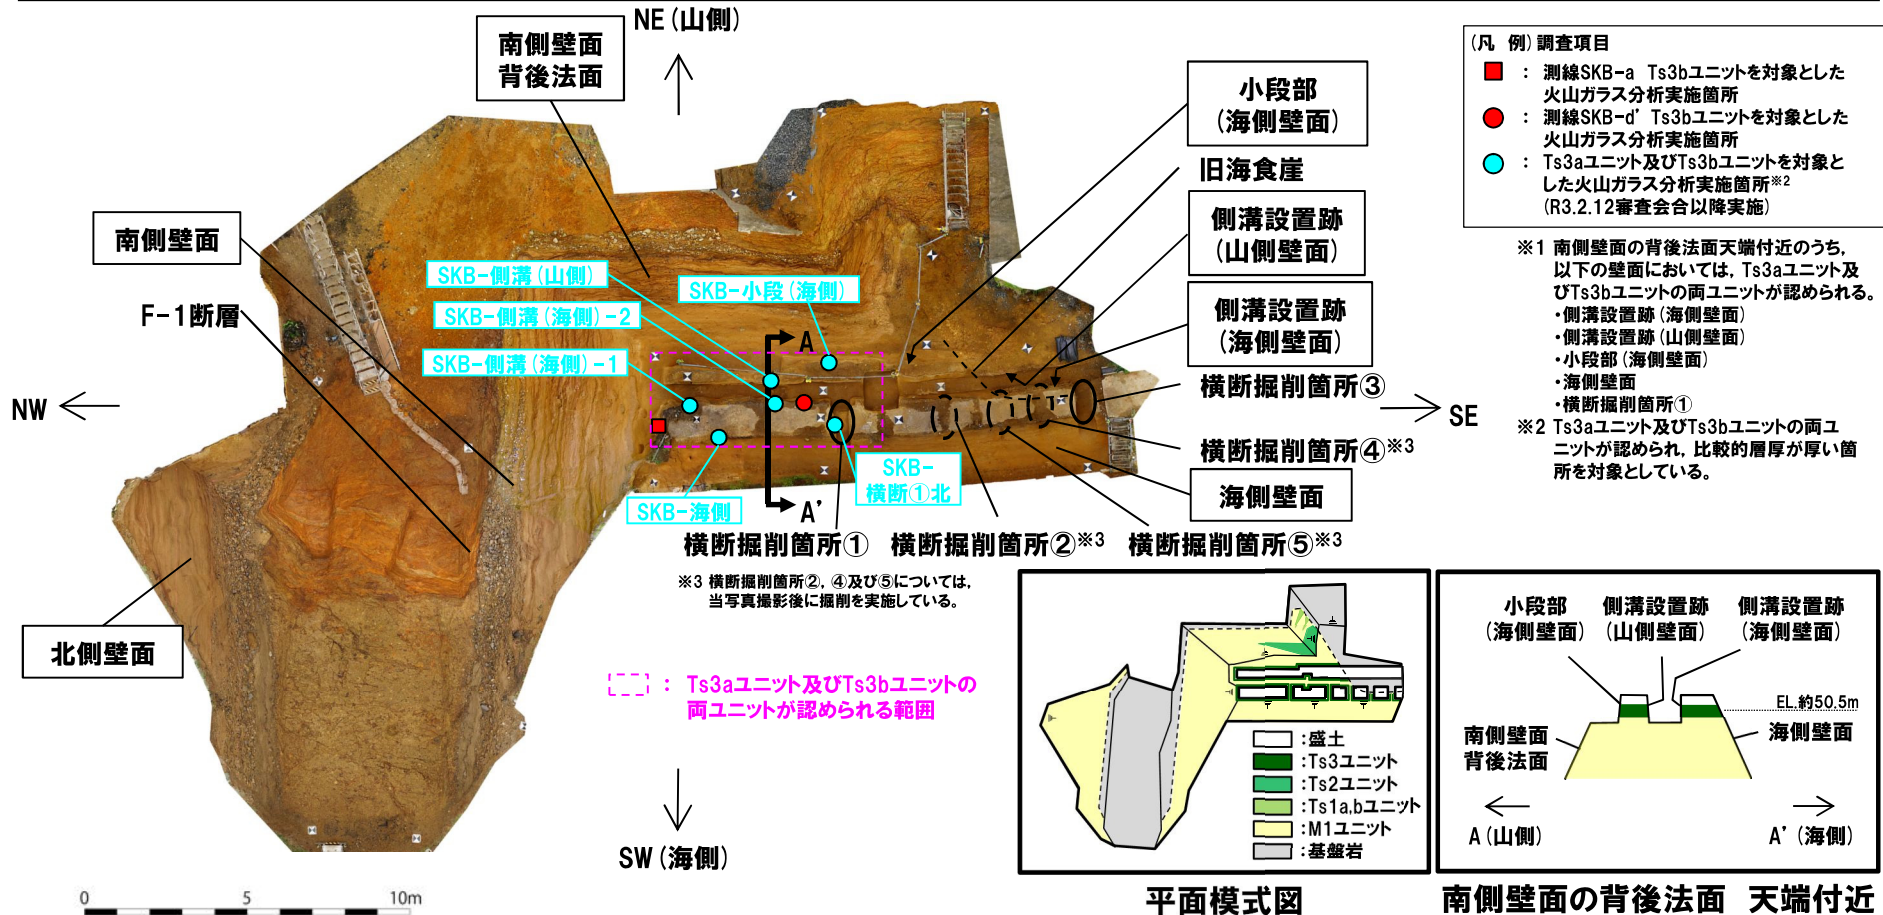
NE（山側）

南側壁面
背後法面

小段部
（海側壁面）

旧海食崖

側溝設置跡
（山側壁面）

側溝設置跡
（海側壁面）

（凡 例）調査項目
■ ： 測線SKB-a Ts3bユニットを対象とした火山ガラス分析実施箇所
● ： 測線SKB-d' Ts3bユニットを対象とした火山ガラス分析実施箇所
● ： Ts3aユニット及びTs3bユニットを対象とした火山ガラス分析実施箇所※2（R3.2.12審査会合以降実施）

※1 南側壁面の背後法面天端付近のうち，以下の壁面においては，Ts3aユニット及びTs3bユニットの両ユニットが認められる。
・側溝設置跡（海側壁面）
・側溝設置跡（山側壁面）
・小段部（海側壁面）
・海側壁面
・横断掘削箇所①
※2 Ts3aユニット及びTs3bユニットの両ユニットが認められ，比較的層厚が厚い箇所を対象としている。

南側壁面

F-1断層

SKB-側溝（山側）
SKB-小段（海側）
SKB-側溝（海側）-2
SKB-側溝（海側）-1
A
NW
SE
横断掘削箇所③
横断掘削箇所④※3
SKB-横断①北
海側壁面
SKB-海側
A'
横断掘削箇所①
横断掘削箇所②※3
横断掘削箇所⑤※3

※3 横断掘削箇所②，④及び⑤については，当写真撮影後に掘削を実施している。

北側壁面

： Ts3aユニット及びTs3bユニットの両ユニットが認められる範囲

:盛土
:Ts3ユニット
:Ts2ユニット
:Ts1a,bユニット
:M1ユニット
:基盤岩

小段部（海側壁面） 側溝設置跡（山側壁面） 側溝設置跡（海側壁面）
EL.約50.5m
南側壁面背後法面
海側壁面
A（山側）
A'（海側）

SW（海側）

0 5 10m

平面模式図

南側壁面の背後法面 天端付近